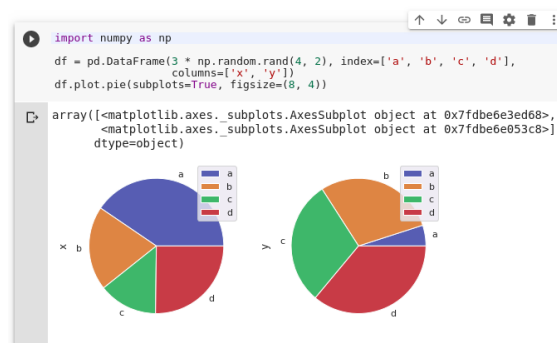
import numpy as np

df = pd.DataFrame(3 * np.random.rand(4, 2), index=['a', 'b', 'c', 'd'],
                  columns=['x', 'y'])
df.plot.pie(subplots=True, figsize=(8, 4))

array([<matplotlib.axes._subplots.AxesSubplot object at 0x7fdbe6e3ed68>,
       <matplotlib.axes._subplots.AxesSubplot object at 0x7fdbe6e053c8>],
      dtype=object)

a
b
c
d
x
a
b
c
d

a
b
c
d
y
a
b
c
d